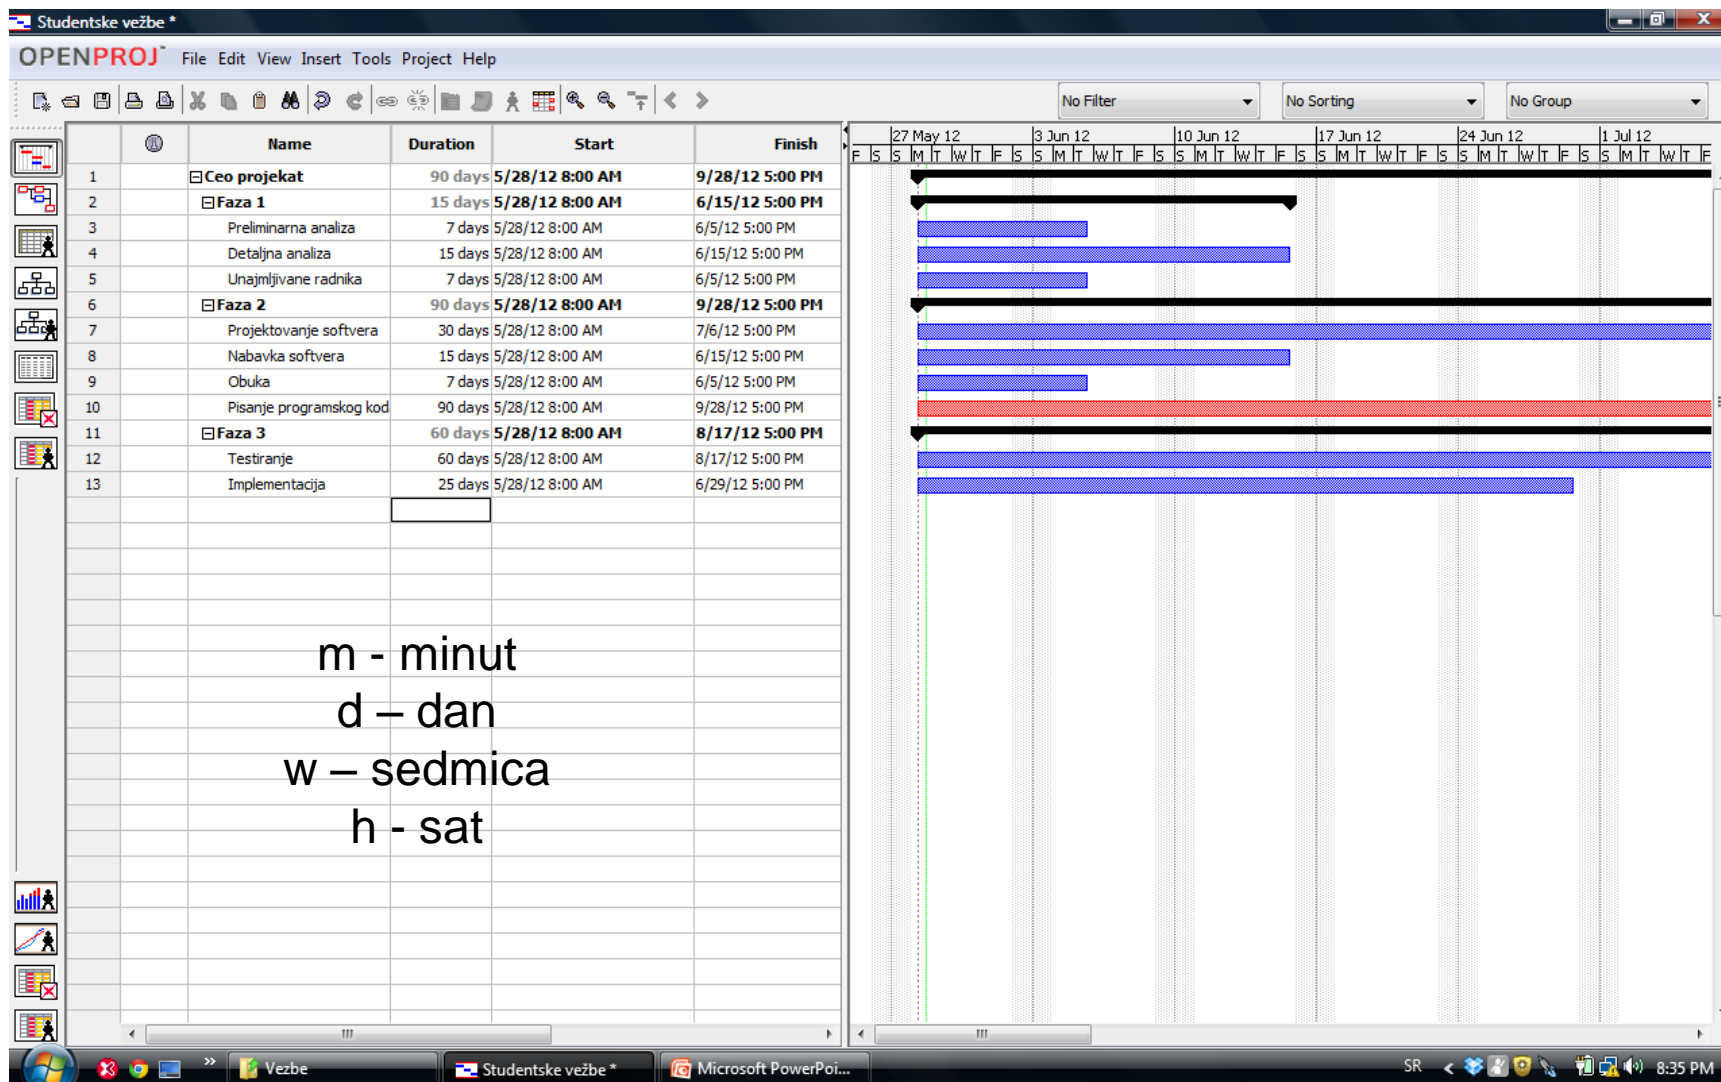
Studentske vežbe *

OPENPROJ File Edit View Insert Tools Project Help

No Filter No Sorting No Group

| | | Name | Duration | Start | Finish |
|---|---|---|---|---|---|
| 1 | | Ceo projekat | 90 days | 5/28/12 8:00 AM | 9/28/12 5:00 PM |
| 2 | | Faza 1 | 15 days | 5/28/12 8:00 AM | 6/15/12 5:00 PM |
| 3 | | Preliminarna analiza | 7 days | 5/28/12 8:00 AM | 6/5/12 5:00 PM |
| 4 | | Detaljna analiza | 15 days | 5/28/12 8:00 AM | 6/15/12 5:00 PM |
| 5 | | Unajmljivane radnika | 7 days | 5/28/12 8:00 AM | 6/5/12 5:00 PM |
| 6 | | Faza 2 | 90 days | 5/28/12 8:00 AM | 9/28/12 5:00 PM |
| 7 | | Projektovanje softvera | 30 days | 5/28/12 8:00 AM | 7/6/12 5:00 PM |
| 8 | | Nabavka softvera | 15 days | 5/28/12 8:00 AM | 6/15/12 5:00 PM |
| 9 | | Obuka | 7 days | 5/28/12 8:00 AM | 6/5/12 5:00 PM |
| 10 | | Pisanje programskog kod | 90 days | 5/28/12 8:00 AM | 9/28/12 5:00 PM |
| 11 | | Faza 3 | 60 days | 5/28/12 8:00 AM | 8/17/12 5:00 PM |
| 12 | | Testiranje | 60 days | 5/28/12 8:00 AM | 8/17/12 5:00 PM |
| 13 | | Implementacija | 25 days | 5/28/12 8:00 AM | 6/29/12 5:00 PM |

27 May 12 3 Jun 12 10 Jun 12 17 Jun 12 24 Jun 12 1 Jul 12
F S S M T W T F S S M T W T F S S M T W T F S S M T W T F S S M T W T F S S M T W T F

m - minut
d – dan
w – sedmica
h - sat

Vezbe Studentske vežbe * Microsoft PowerPoi... SR 8:35 PM